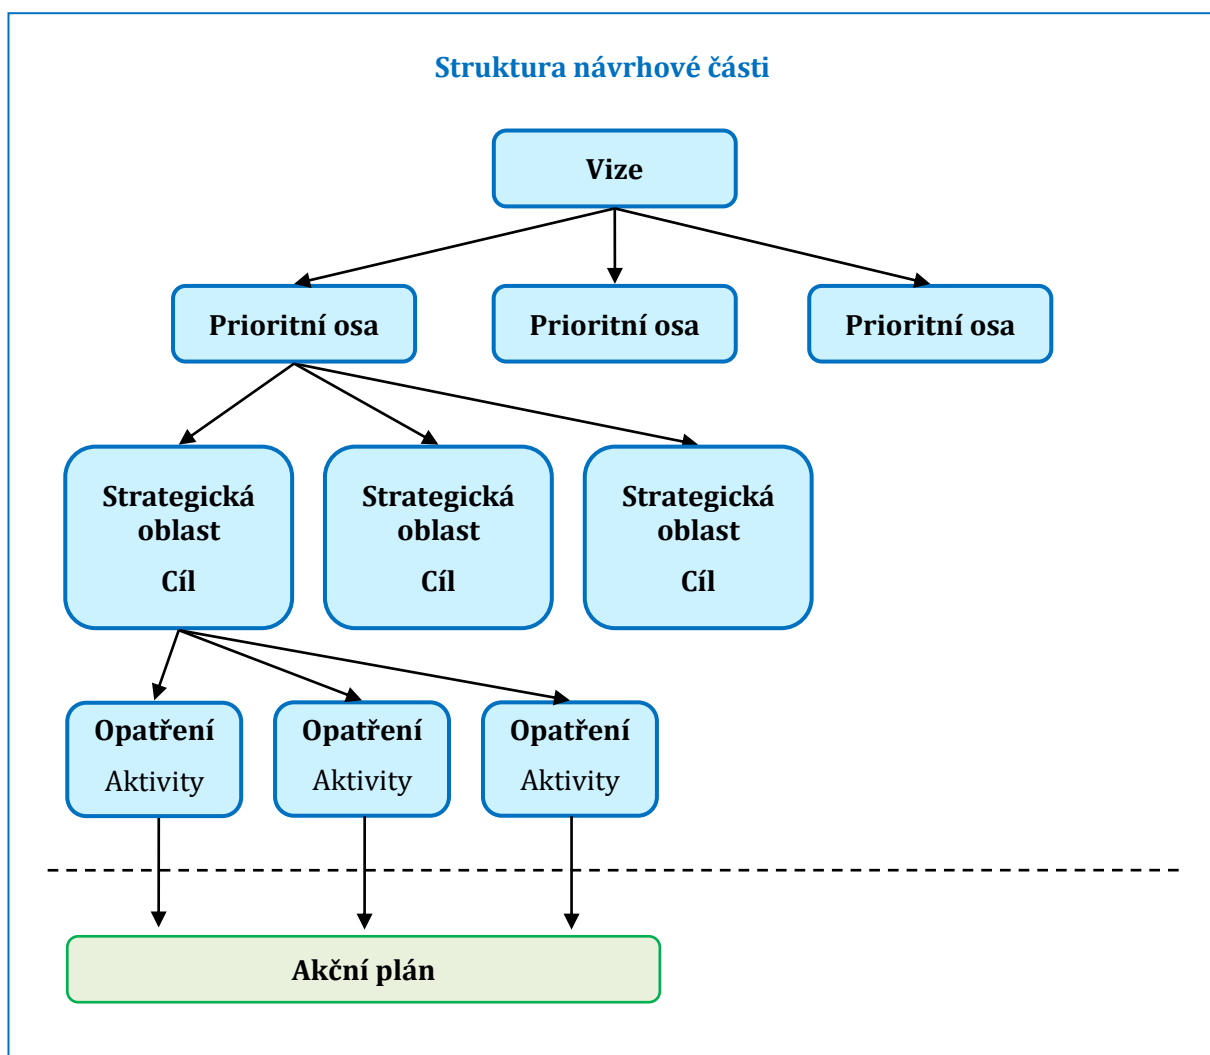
Struktura návrhové části

Vize

Prioritní osa

Prioritní osa

Prioritní osa

Strategická oblast
Cíl

Strategická oblast
Cíl

Strategická oblast
Cíl

Opatření
Aktivity

Opatření
Aktivity

Opatření
Aktivity

Akční plán